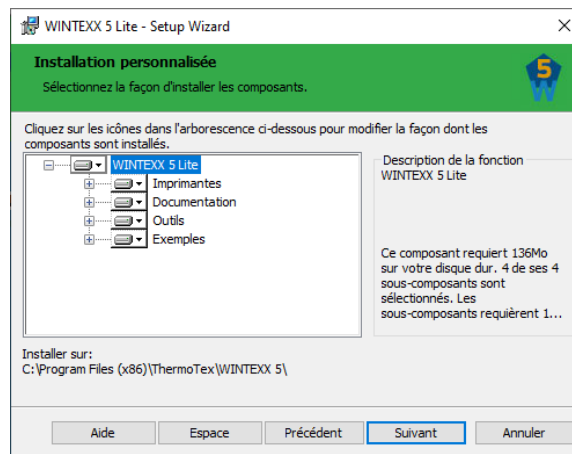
WINTEXX 5 Lite - Setup Wizard

Installation personnalisée
Sélectionnez la façon d'installer les composants.

5
W

Cliquez sur les icônes dans l'arborescence ci-dessous pour modifier la façon dont les composants sont installés.

WINTEXX 5 Lite
Imprimantes
Documentation
Outils
Exemples

Description de la fonction
WINTEXX 5 Lite

Ce composant requiert 136Mo sur votre disque dur. 4 de ses 4 sous-composants sont sélectionnés. Les sous-composants requièrent 1...

Installer sur:
C:\Program Files (x86)\ThermoTex\WINTEXX 5\

Aide
Espace
Précédent
Suivant
Annuler